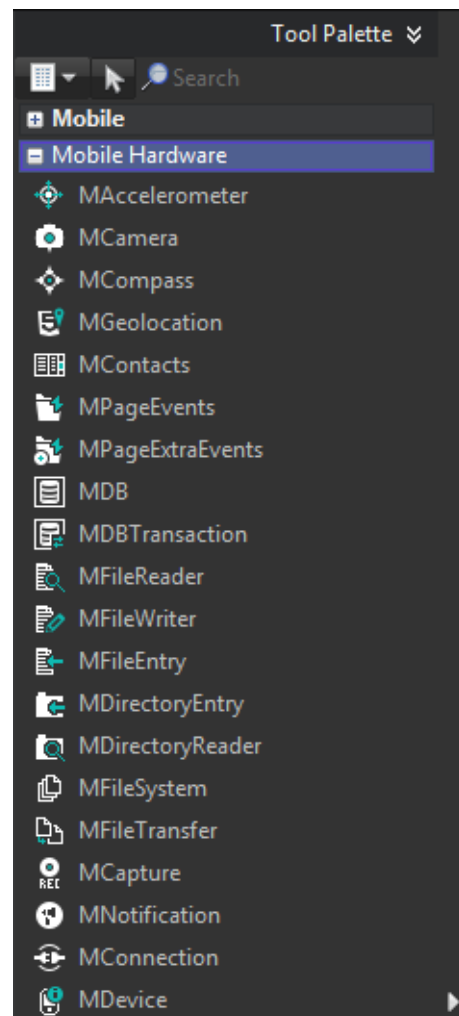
Tool Palette

Search

Mobile

Mobile Hardware

MAccelerometer

MCamera

MCompass

MGeolocation

MContacts

MPageEvents

MPageExtraEvents

MDB

MDBTransaction

MFileReader

MFileWriter

MFileEntry

MDirectoryEntry

MDirectoryReader

MFileSystem

MFileTransfer

MCapture

MNotification

MConnection

MDevice